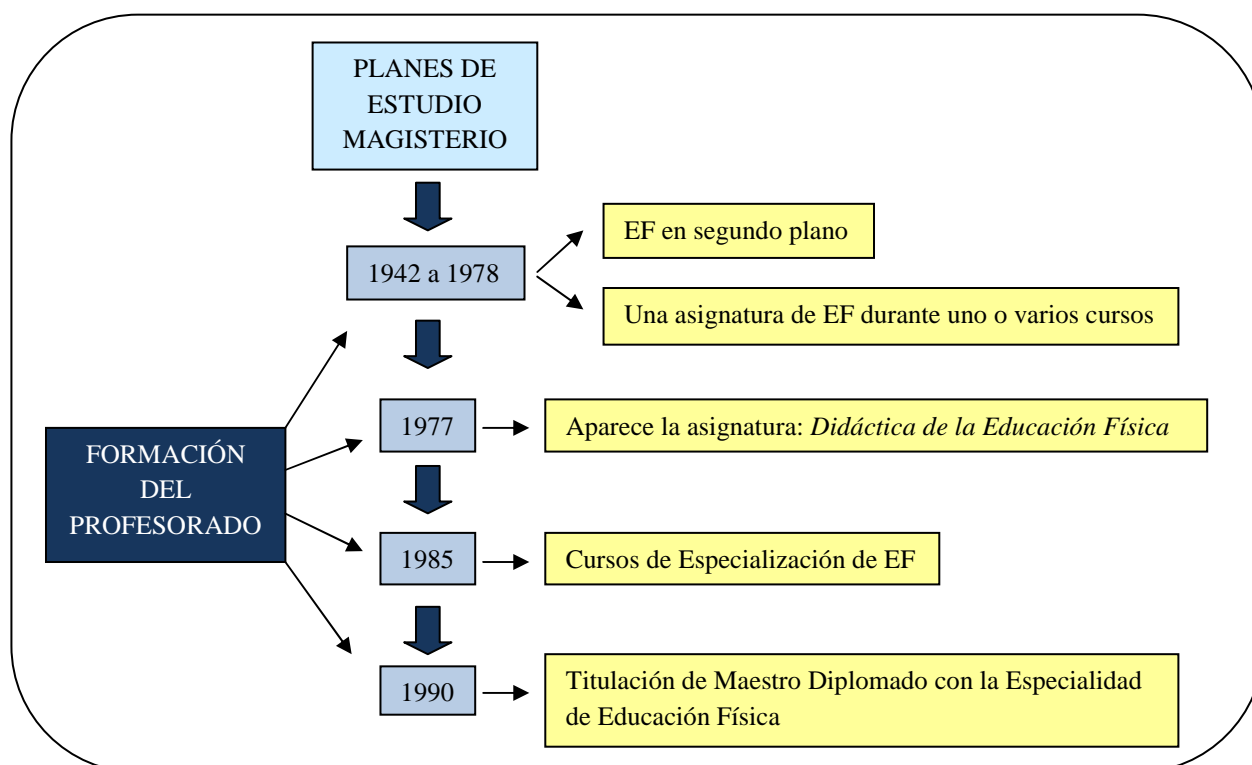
PLANES DE ESTUDIO MAGISTERIO

1942 a 1978

EF en segundo plano

Una asignatura de EF durante uno o varios cursos

FORMACIÓN DEL PROFESORADO

1977

Aparece la asignatura: *Didáctica de la Educación Física*

1985

Cursos de Especialización de EF

1990

Titulación de Maestro Diplomado con la Especialidad de Educación Física